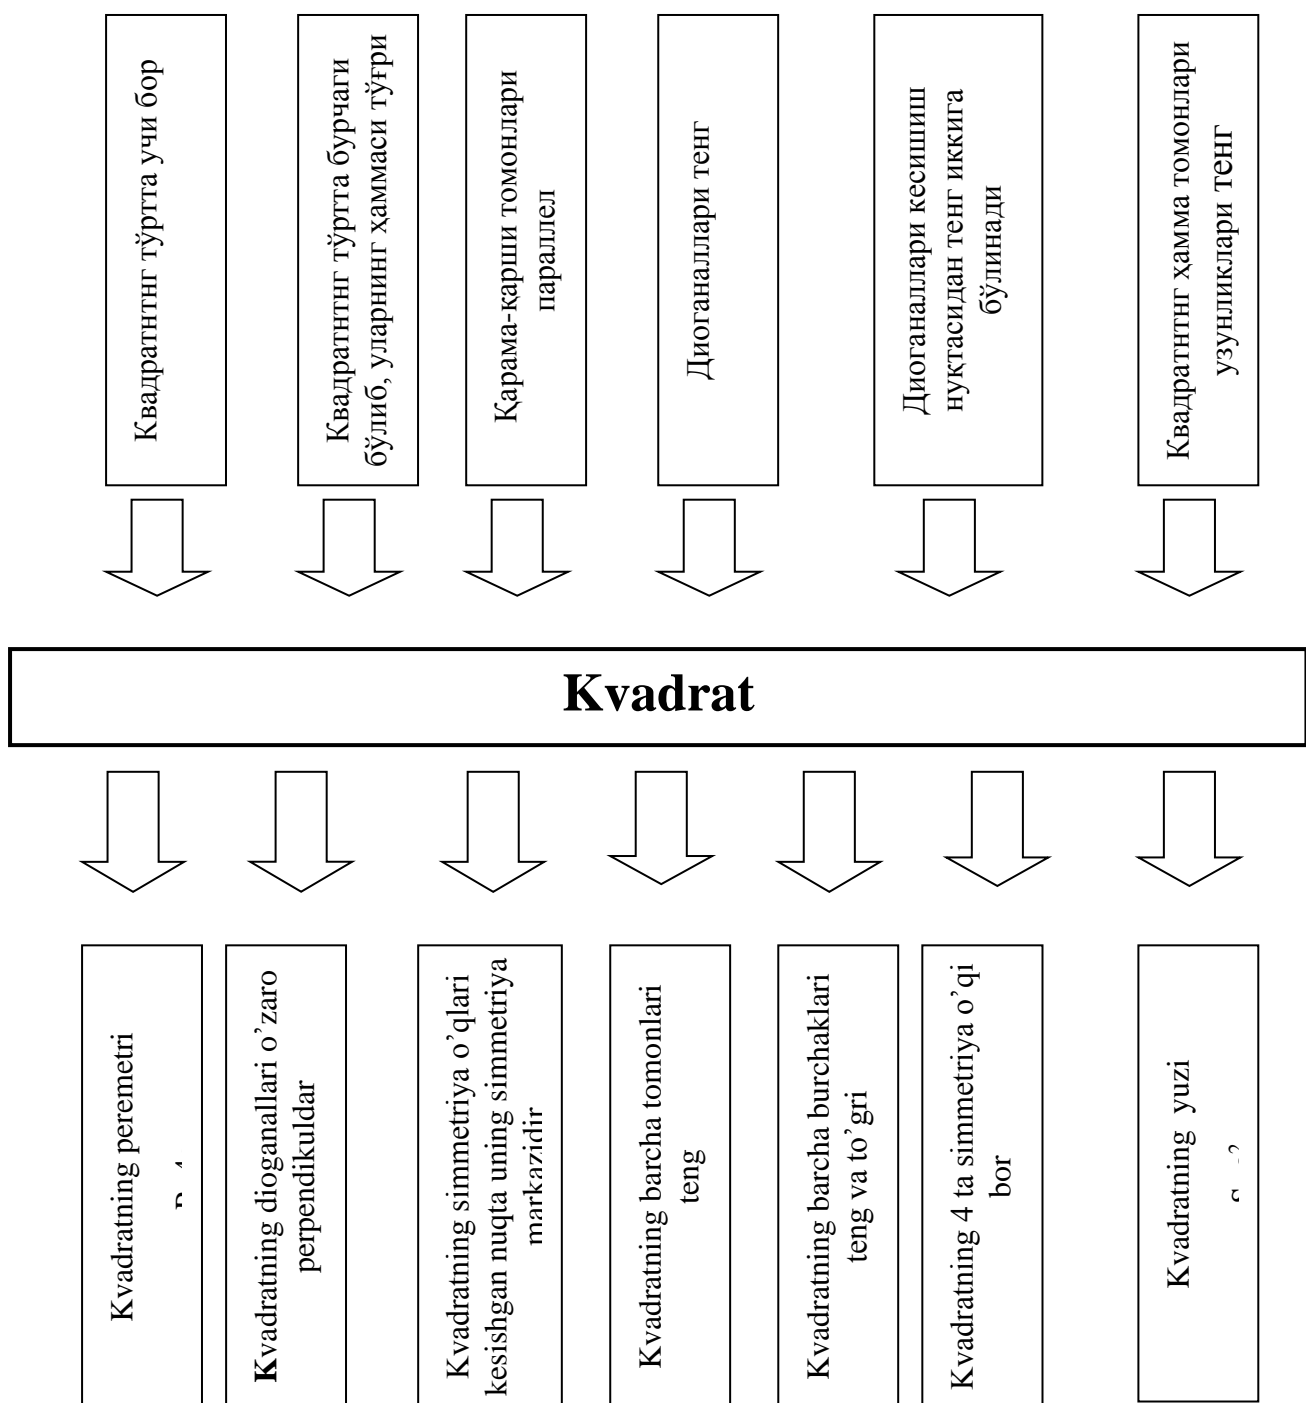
Квадратнтнг тўртта учи бор

Квадратнтнг тўртта бурчаги бўлиб, уларнинг ҳаммаси тўғри

Қарама-қарши томонлари параллел

Диоганаллари тенг

Диоганаллари кесишиш нуқтасидан тенг иккига бўлинади

Квадратнтнг ҳамма томонлари узунликлари тенг

Kvadrat

Kvadratning peremetri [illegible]

Kvadratning dioganallari o'zaro perpendikuldar

Kvadratning simmetriya o'qlari kesishgan nuqta uning simmetriya markazidir

Kvadratning barcha tomonlari teng

Kvadratning barcha burchaklari teng va to'g'ri

Kvadratning 4 ta simmetriya o'qi bor

Kvadratning yuzi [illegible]